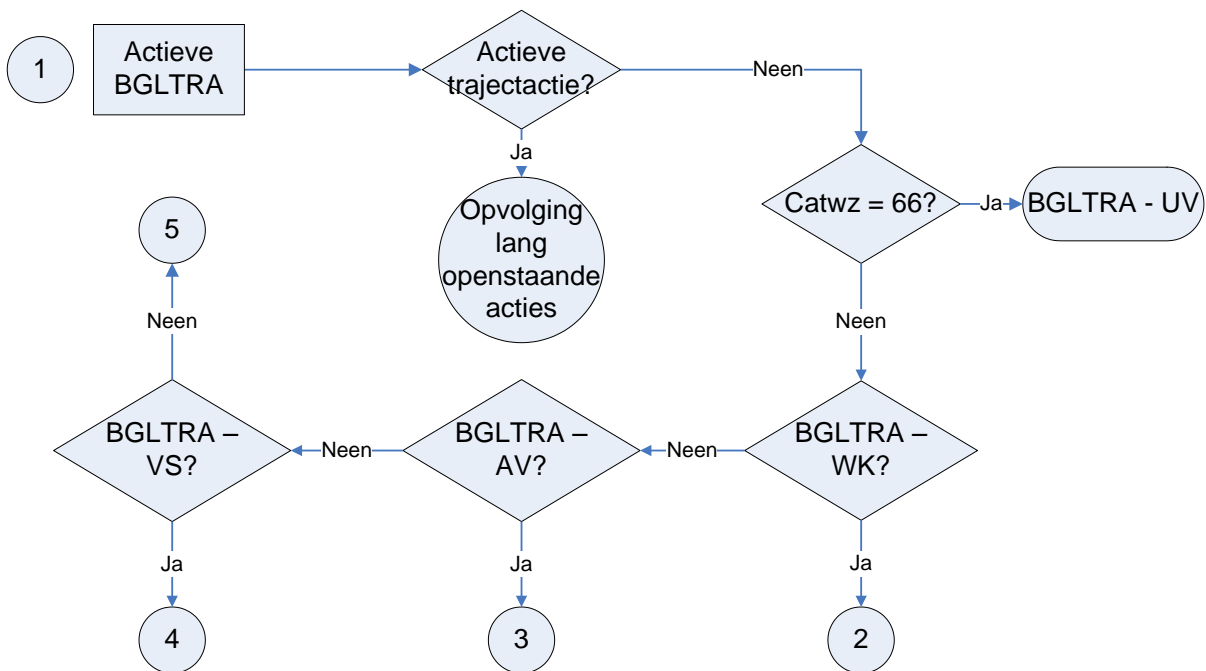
1

Actieve BGLTRA

Actieve trajectactie?

Neen

Ja

Opvolging lang openstaande acties

Catwz = 66?

Ja

BGLTRA - UV

Neen

5

Neen

BGLTRA – VS?

Neen

BGLTRA – AV?

Neen

BGLTRA – WK?

Ja

Ja

Ja

4

3

2